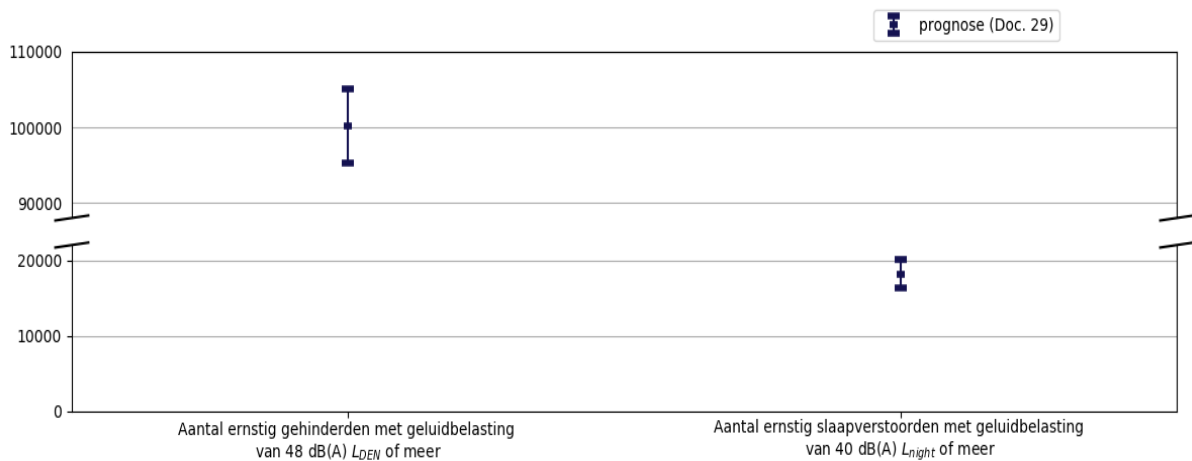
prognose (Doc. 29)

110000
100000
90000
20000
10000
0

Aantal ernstig gehinderden met geluidbelasting van 48 dB(A) $L_{DEN}$ of meer

Aantal ernstig slaapverstoorden met geluidbelasting van 40 dB(A) $L_{night}$ of meer